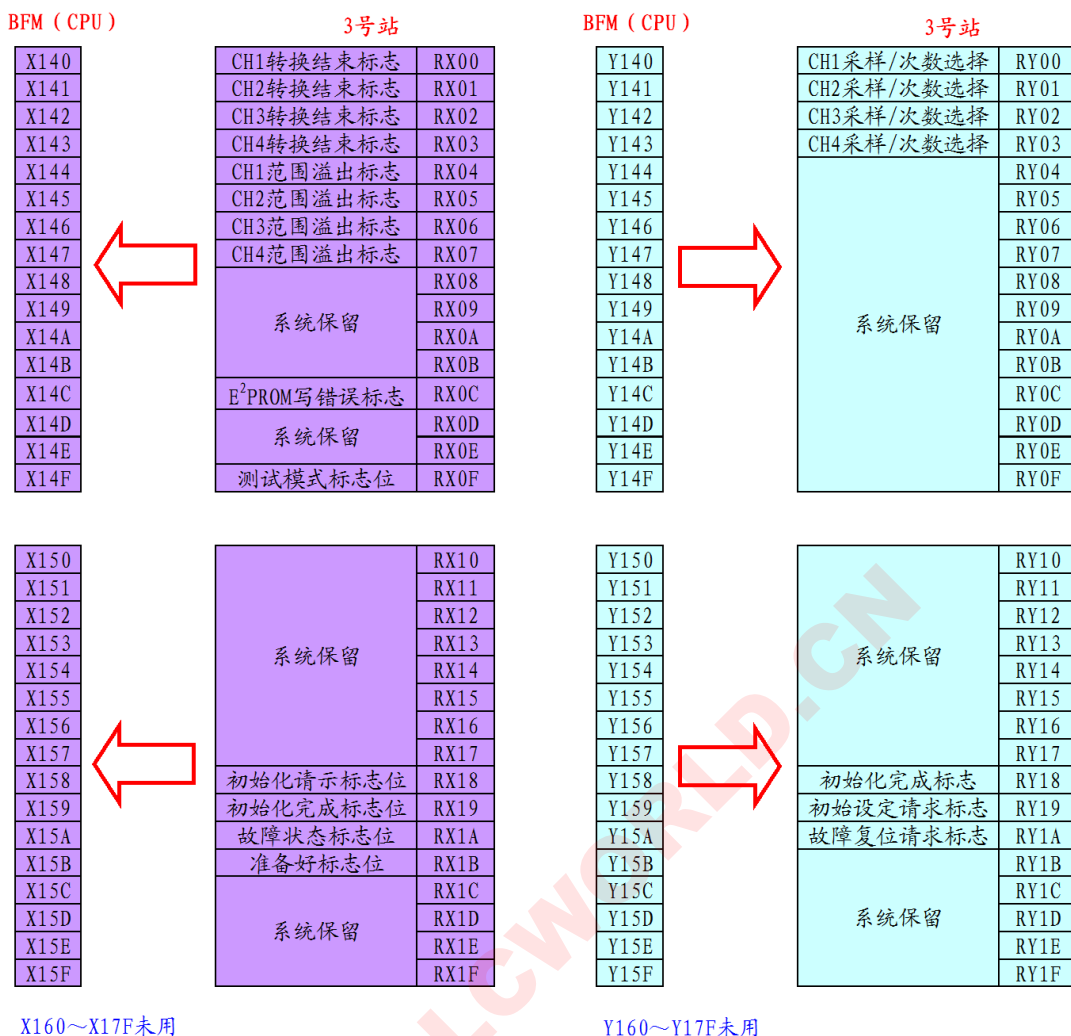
BFM（CPU）

3号站

| X140 |
|---|
| X141 |
| X142 |
| X143 |
| X144 |
| X145 |
| X146 |
| X147 |
| X148 |
| X149 |
| X14A |
| X14B |
| X14C |
| X14D |
| X14E |
| X14F |

| | |
|---|---|
| CH1转换结束标志 | RX00 |
| CH2转换结束标志 | RX01 |
| CH3转换结束标志 | RX02 |
| CH4转换结束标志 | RX03 |
| CH1范围溢出标志 | RX04 |
| CH2范围溢出标志 | RX05 |
| CH3范围溢出标志 | RX06 |
| CH4范围溢出标志 | RX07 |
| 系统保留 | RX08 |
| | RX09 |
| | RX0A |
| | RX0B |
| $E^2$PROM写错误标志 | RX0C |
| 系统保留 | RX0D |
| | RX0E |
| 测试模式标志位 | RX0F |

BFM（CPU）

3号站

| Y140 |
|---|
| Y141 |
| Y142 |
| Y143 |
| Y144 |
| Y145 |
| Y146 |
| Y147 |
| Y148 |
| Y149 |
| Y14A |
| Y14B |
| Y14C |
| Y14D |
| Y14E |
| Y14F |

| | |
|---|---|
| CH1采样/次数选择 | RY00 |
| CH2采样/次数选择 | RY01 |
| CH3采样/次数选择 | RY02 |
| CH4采样/次数选择 | RY03 |
| 系统保留 | RY04 |
| | RY05 |
| | RY06 |
| | RY07 |
| | RY08 |
| | RY09 |
| | RY0A |
| | RY0B |
| | RY0C |
| | RY0D |
| | RY0E |
| | RY0F |

| X150 |
|---|
| X151 |
| X152 |
| X153 |
| X154 |
| X155 |
| X156 |
| X157 |
| X158 |
| X159 |
| X15A |
| X15B |
| X15C |
| X15D |
| X15E |
| X15F |

| | |
|---|---|
| 系统保留 | RX10 |
| | RX11 |
| | RX12 |
| | RX13 |
| | RX14 |
| | RX15 |
| | RX16 |
| | RX17 |
| 初始化请示标志位 | RX18 |
| 初始化完成标志位 | RX19 |
| 故障状态标志位 | RX1A |
| 准备好标志位 | RX1B |
| 系统保留 | RX1C |
| | RX1D |
| | RX1E |
| | RX1F |

| Y150 |
|---|
| Y151 |
| Y152 |
| Y153 |
| Y154 |
| Y155 |
| Y156 |
| Y157 |
| Y158 |
| Y159 |
| Y15A |
| Y15B |
| Y15C |
| Y15D |
| Y15E |
| Y15F |

| | |
|---|---|
| 系统保留 | RY10 |
| | RY11 |
| | RY12 |
| | RY13 |
| | RY14 |
| | RY15 |
| | RY16 |
| | RY17 |
| 初始化完成标志 | RY18 |
| 初始设定请求标志 | RY19 |
| 故障复位请求标志 | RY1A |
| 系统保留 | RY1B |
| | RY1C |
| | RY1D |
| | RY1E |
| | RY1F |

X160～X17F未用

Y160～Y17F未用

PLCWORLD.CN